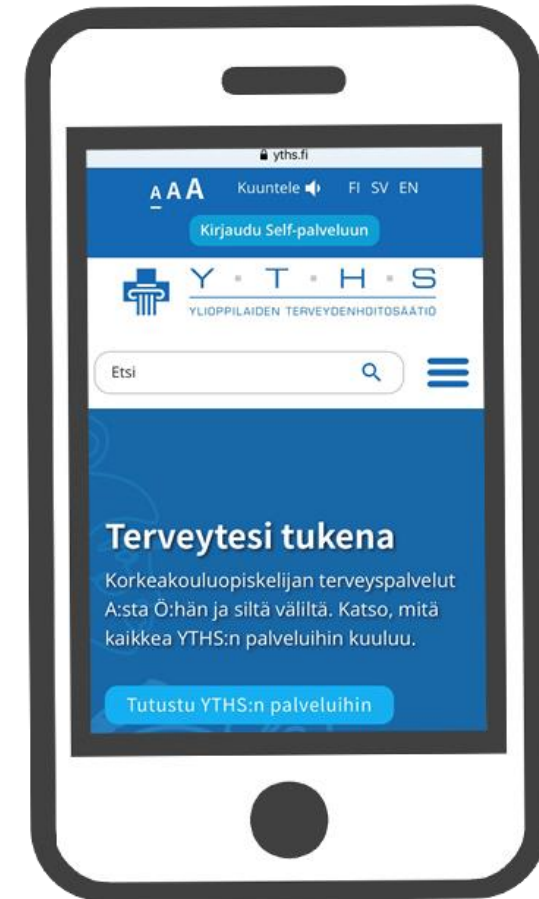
yths.fi

A A A Kuuntele FI SV EN

Kirjaudu Self-palveluun

Y · T · H · S
YLIOPPILAIDEN TERVEYDENHOITOSÄÄTIÖ

Etsi

Terveytesi tukena

Korkeakouluopiskelijan terveyspalvelut A:sta Ö:hän ja siltä väliltä. Katso, mitä kaikkea YTHS:n palveluihin kuuluu.

Tutustu YTHS:n palveluihin